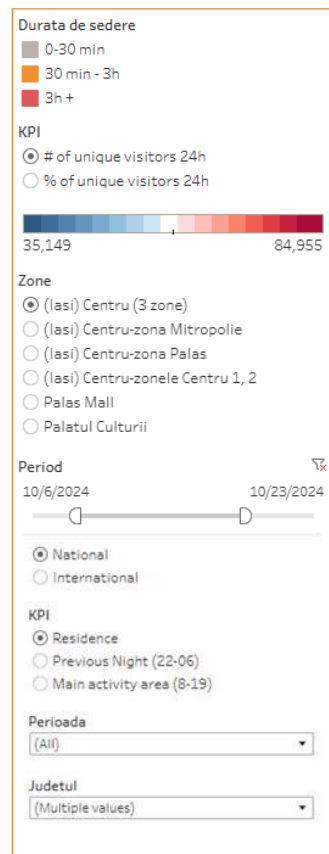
Durata de sedere
0-30 min
30 min - 3h
3h +

KPI
# of unique visitors 24h
% of unique visitors 24h

35,149
84,955

Zone
(Iasi) Centru (3 zone)
(Iasi) Centru-zona Mitropolie
(Iasi) Centru-zona Palas
(Iasi) Centru-zonele Centru 1, 2
Palas Mall
Palatul Culturii

Period
10/6/2024
10/23/2024

National
International

KPI
Residence
Previous Night (22-06)
Main activity area (8-19)

Perioada
(All)

Judetul
(Multiple values)